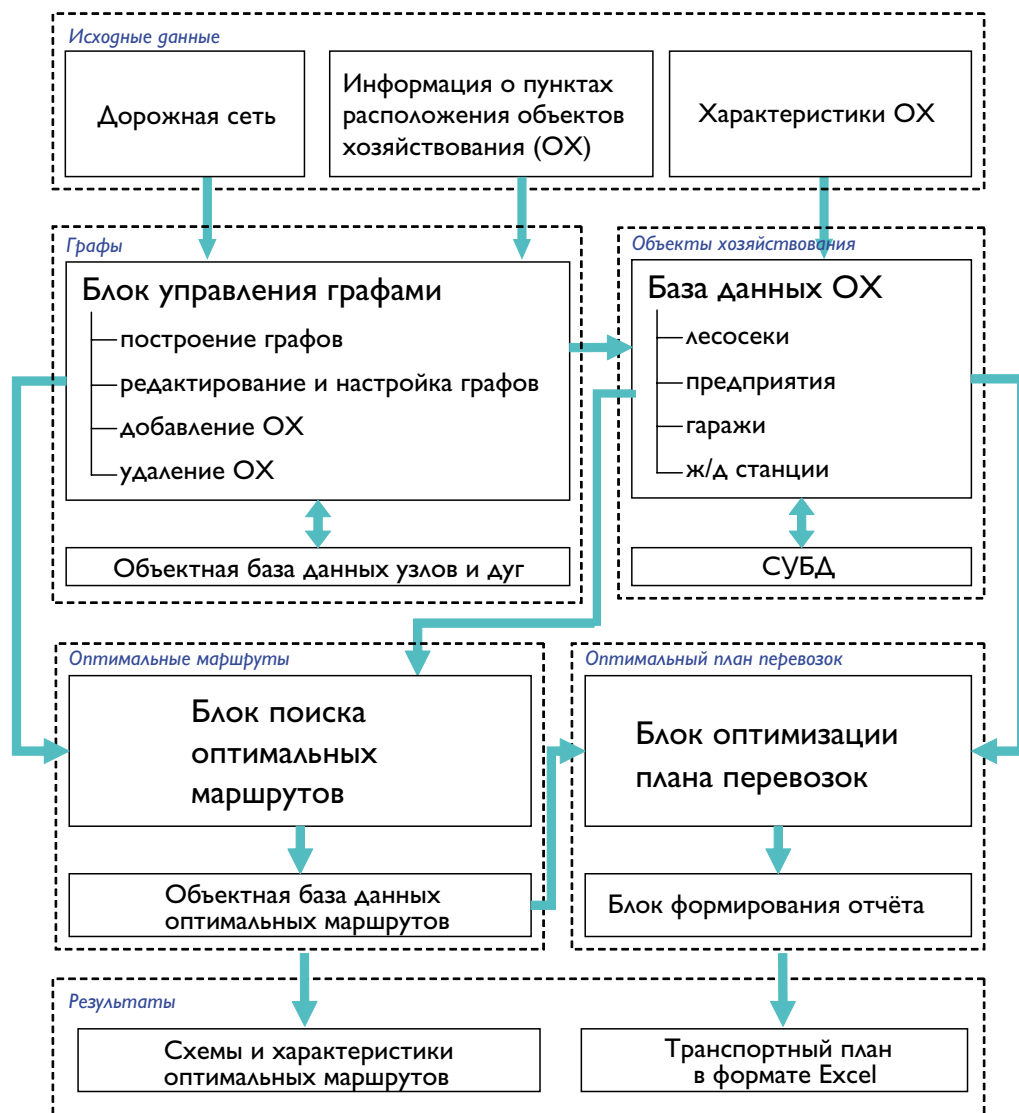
Исходные данные

Дорожная сеть

Информация о пунктах расположения объектов хозяйствования (ОХ)

Характеристики ОХ

Графы

Блок управления графами
построение графов
редактирование и настройка графов
добавление ОХ
удаление ОХ

Объектная база данных узлов и дуг

Объекты хозяйствования

База данных ОХ
лесосеки
предприятия
гаражи
ж/д станции

СУБД

Оптимальные маршруты

Блок поиска оптимальных маршрутов

Объектная база данных оптимальных маршрутов

Оптимальный план перевозок

Блок оптимизации плана перевозок

Блок формирования отчёта

Результаты

Схемы и характеристики оптимальных маршрутов

Транспортный план в формате Excel